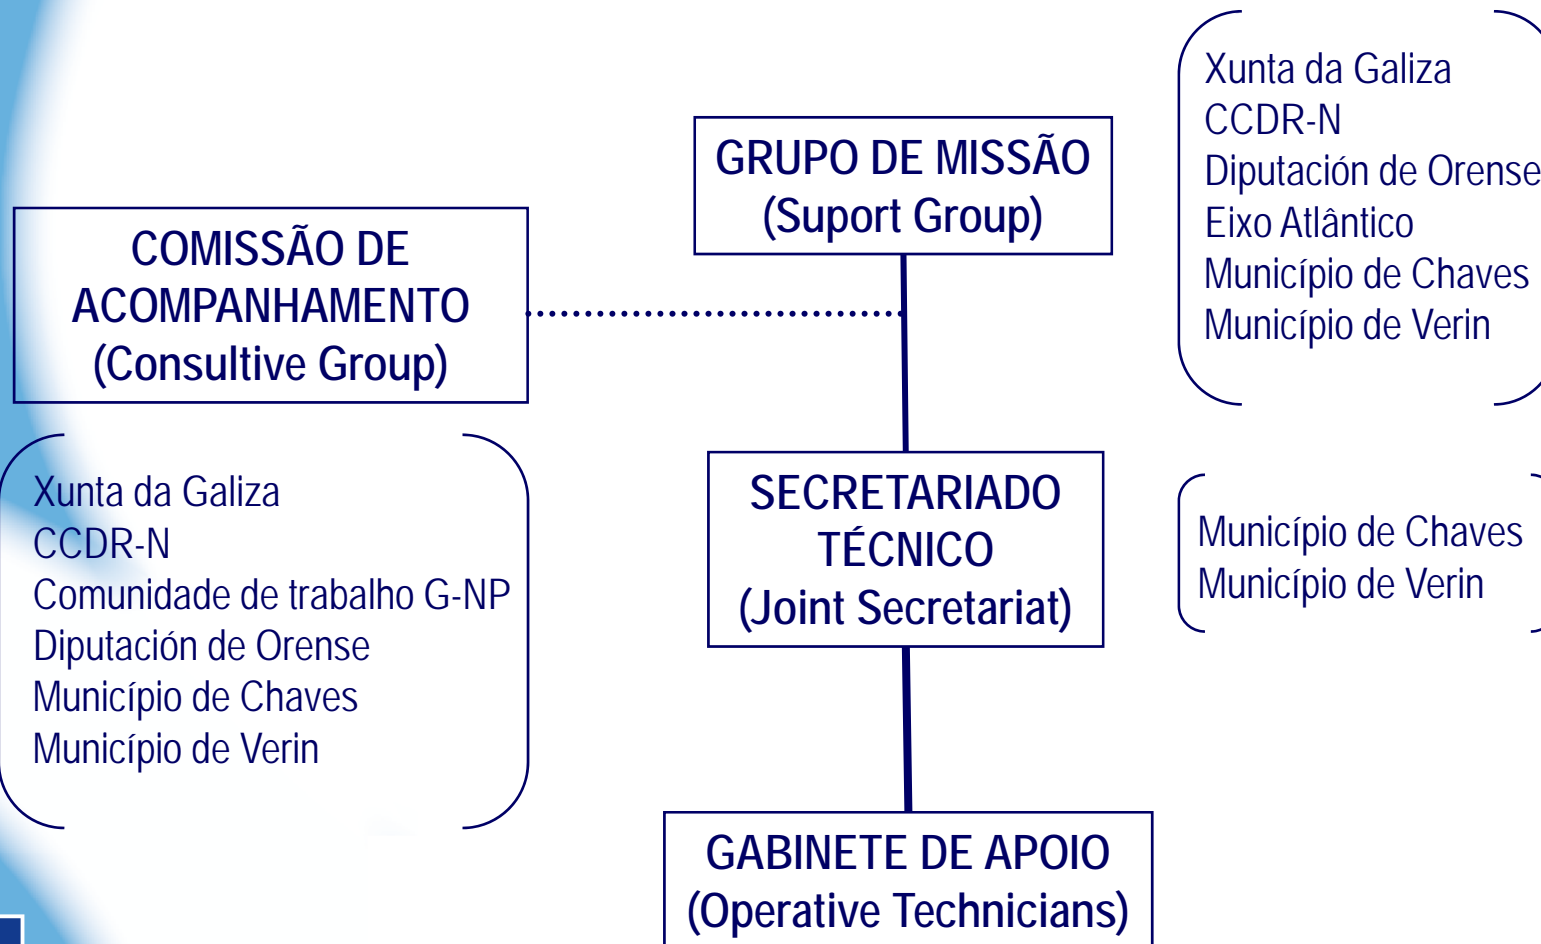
GRUPO DE MISSÃO
(Suport Group)

Xunta da Galiza
CCDR-N
Diputación de Orense
Eixo Atlântico
Município de Chaves
Município de Verin

COMISSÃO DE ACOMPANHAMENTO
(Consultive Group)

Xunta da Galiza
CCDR-N
Comunidade de trabalho G-NP
Diputación de Orense
Município de Chaves
Município de Verin

SECRETARIADO TÉCNICO
(Joint Secretariat)

Município de Chaves
Município de Verin

GABINETE DE APOIO
(Operative Technicians)